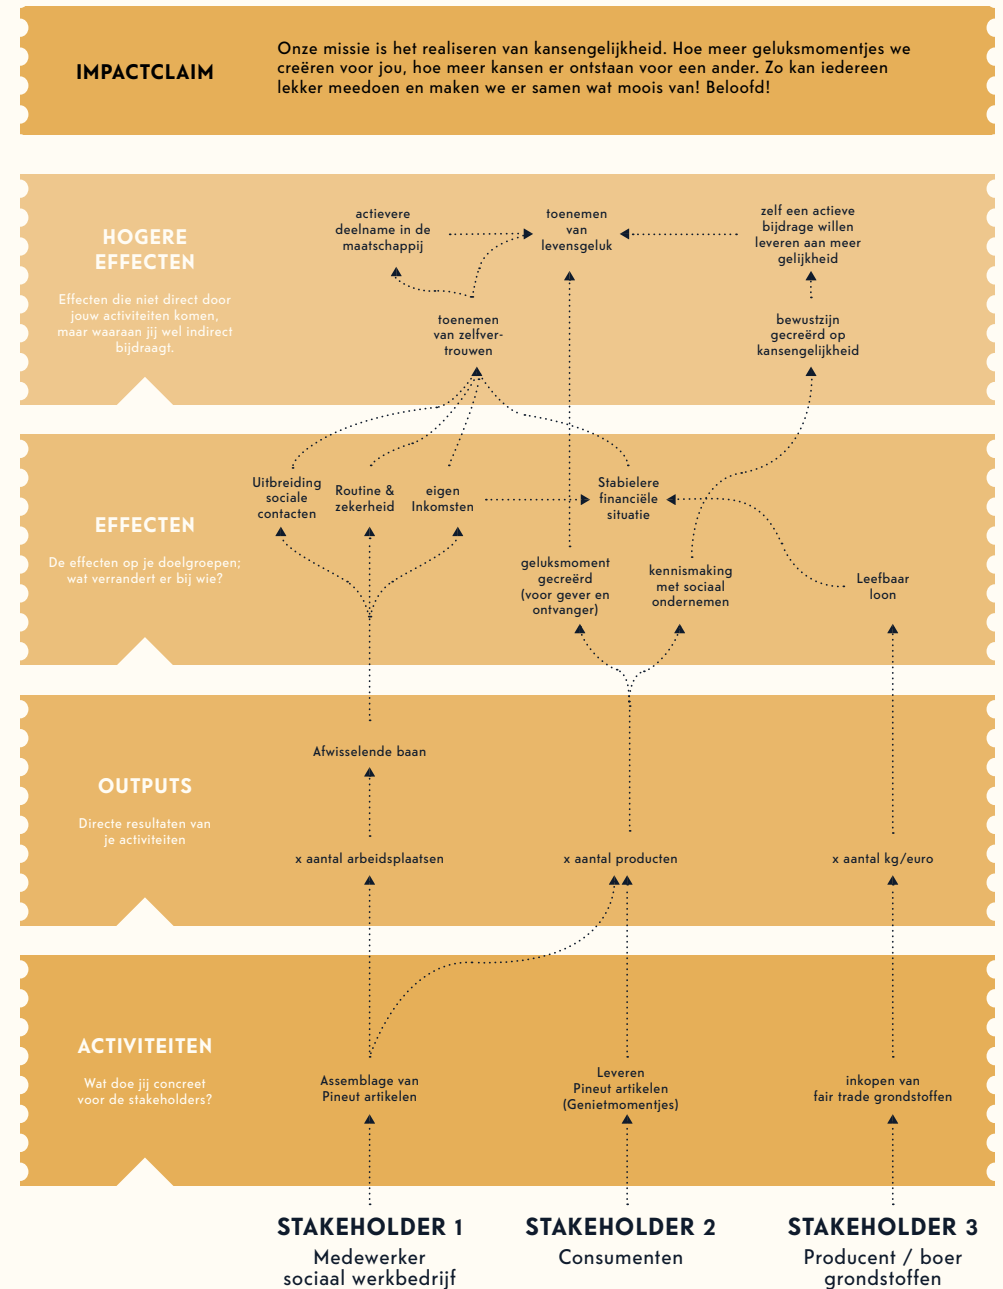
IMPACTCLAIM

Onze missie is het realiseren van kansengelijkheid. Hoe meer geluksmomentjes we creëren voor jou, hoe meer kansen er ontstaan voor een ander. Zo kan iedereen lekker meedoen en maken we er samen wat moois van! Beloofd!

HOGERE EFFECTEN

Effecten die niet direct door jouw activiteiten komen, maar waaraan jij wel indirect bijdraagt.

actievere deelname in de maatschappij

toenemen van levensgeluk

zelf een actieve bijdrage willen leveren aan meer gelijkheid

toenemen van zelfvertrouwen

bewustzijn gecreërd op kansengelijkheid

EFFECTEN

De effecten op je doelgroepen; wat verandert er bij wie?

Uitbreiding sociale contacten

Routine & zekerheid

eigen Inkomsten

Stabielere financiële situatie

geluksmoment gecreërd (voor gever en ontvanger)

kennismaking met sociaal ondernemen

Leefbaar loon

OUTPUTS

Directe resultaten van je activiteiten

Afwisselende baan

x aantal arbeidsplaatsen

x aantal producten

x aantal kg/euro

ACTIVITEITEN

Wat doe jij concreet voor de stakeholders?

Assemblage van Pineut artikelen

Leveren Pineut artikelen (Genietmomentjes)

inkopen van fair trade grondstoffen

STAKEHOLDER 1
Medewerker sociaal werkbedrijf

STAKEHOLDER 2
Consumenten

STAKEHOLDER 3
Producent / boer grondstoffen